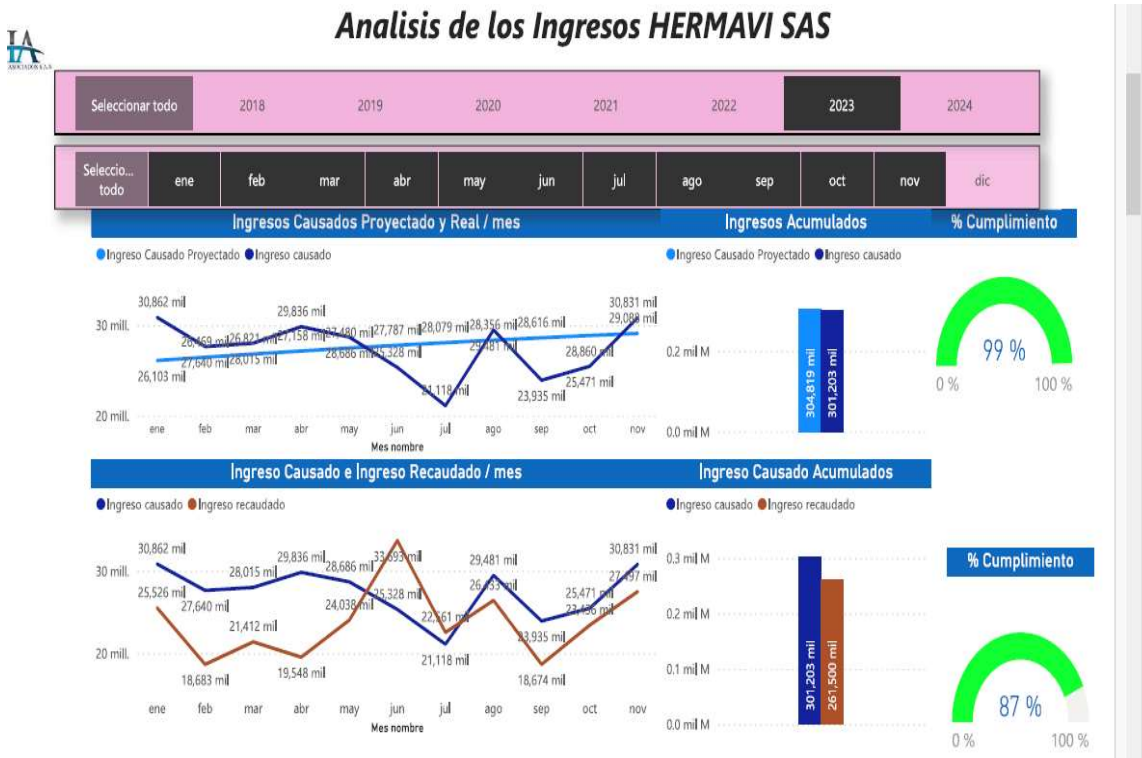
Analisis de los Ingresos HERMAVI SAS

IA
ASOCIADOS S.A.S

Seleccionar todo | 2018 | 2019 | 2020 | 2021 | 2022 | 2023 | 2024

Seleccio... todo | ene | feb | mar | abr | may | jun | jul | ago | sep | oct | nov | dic

Ingresos Causados Proyectado y Real / mes

Ingreso Causado Proyectado Ingreso causado

30,862 mil
26,469 mil 26,821 mil 27,158 mil 27,480 mil 27,787 mil 28,079 mil 28,356 mil 28,616 mil
29,836 mil
30,831 mil
29,088 mil
27,640 mil 28,015 mil
26,103 mil
28,686 mil 25,328 mil
29,481 mil
28,860 mil
25,471 mil
21,118 mil
23,935 mil
30 mill.
20 mill.
ene feb mar abr may jun jul ago sep oct nov
Mes nombre

Ingresos Acumulados

Ingreso Causado Proyectado Ingreso causado

0.2 mil M
0.0 mil M
304,819 mil
301,203 mil

% Cumplimiento

99 %
0 % 100 %

Ingreso Causado e Ingreso Recaudado / mes

Ingreso causado Ingreso recaudado

30,862 mil
25,526 mil
27,640 mil
28,015 mil
29,836 mil
28,686 mil
33,693 mil
21,412 mil
24,038 mil
25,328 mil
29,481 mil
26,433 mil
30,831 mil
27,497 mil
25,471 mil
23,436 mil
22,561 mil
23,935 mil
18,683 mil
19,548 mil
21,118 mil
18,674 mil
30 mill.
20 mill.
ene feb mar abr may jun jul ago sep oct nov
Mes nombre

Ingreso Causado Acumulados

Ingreso causado Ingreso recaudado

0.3 mil M
0.2 mil M
0.1 mil M
0.0 mil M
301,203 mil
261,500 mil

% Cumplimiento

87 %
0 % 100 %